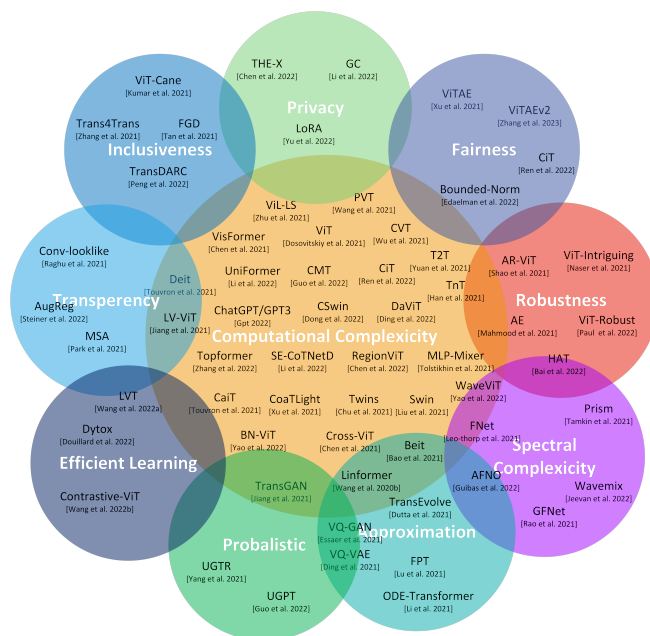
THE-X
[Chen et al. 2022]

GC
[Li et al. 2022]

Privacy

LoRA
[Yu et al. 2022]

ViT-Cane
[Kumar et al. 2021]

Trans4Trans
[Zhang et al. 2021]

FGD
[Tan et al. 2021]

Inclusiveness

TransDARC
[Peng et al. 2022]

ViTAE
[Xu et al. 2021]

ViTAEv2
[Zhang et al. 2023]

Fairness

CiT
[Ren et al. 2022]

Bounded-Norm
[Edaelman et al. 2022]

ViL-LS
[Zhu et al. 2021]

PVT
[Wang et al. 2021]

VisFormer
[Chen et al. 2021]

ViT
[Dosovitskiy et al. 2021]

CVT
[Wu et al. 2021]

T2T
[Yuan et al. 2021]

UniFormer
[Li et al. 2022]

CMT
[Guo et al. 2022]

CiT
[Ren et al. 2022]

TnT
[Han et al. 2021]

Conv-looklike
[Raghu et al. 2021]

Deit
[Touvron et al. 2021]

AugReg
[Steiner et al. 2022]

Transperency

MSA
[Park et al. 2021]

LV-ViT
[Jiang et al. 2021]

ChatGPT/GPT3
[Gpt 2022]

CSwin
[Dong et al. 2022]

DaViT
[Ding et al. 2022]

AR-ViT
[Shao et al. 2021]

ViT-Intriguing
[Naser et al. 2021]

Robustness

AE
[Mahmood et al. 2021]

ViT-Robust
[Paul et al. 2022]

Computational Complexity

Topformer
[Zhang et al. 2022]

SE-CoTNetD
[Li et al. 2022]

RegionViT
[Chen et al. 2022]

MLP-Mixer
[Tolstikhin et al. 2021]

HAT
[Bai et al. 2022]

LVT
[Wang et al. 2022a]

Dytox
[Douillard et al. 2022]

CaiT
[Touvron et al. 2021]

CoaTLight
[Xu et al. 2021]

Twins
[Chu et al. 2021]

Swin
[Liu et al. 2021]

WaveViT
[Yao et al. 2022]

Prism
[Tamkin et al. 2021]

FNet
[Leo-thorp et al. 2021]

Efficient Learning

BN-ViT
[Yao et al. 2021]

Cross-ViT
[Chen et al. 2021]

Beit
[Bao et al. 2021]

Spectral Complexity

Contrastive-ViT
[Wang et al. 2022b]

TransGAN
[Jiang et al. 2021]

Linformer
[Wang et al. 2020b]

AFNO
[Guibas et al. 2022]

Wavemix
[Jeevan et al. 2022]

TransEvolve
[Dutta et al. 2021]

GFNet
[Rao et al. 2021]

Probalistic

VQ-GAN
[Essaer et al. 2021]

Approximation

VQ-VAE
[Ding et al. 2021]

UGTR
[Yang et al. 2021]

FPT
[Lu et al. 2021]

UGPT
[Guo et al. 2022]

ODE-Transformer
[Li et al. 2021]